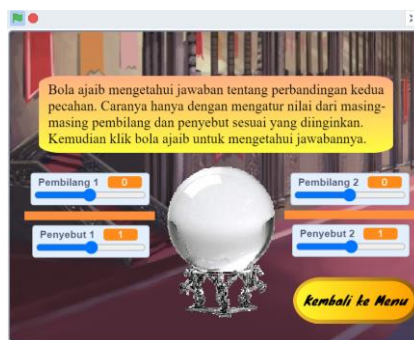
Bola ajaib mengetahui jawaban tentang perbandingan kedua pecahan. Caranya hanya dengan mengatur nilai dari masing-masing pembilang dan penyebut sesuai yang diinginkan. Kemudian klik bola ajaib untuk mengetahui jawabannya.

Pembilang 1 0

Penyebut 1 1

Pembilang 2 0

Penyebut 2 1

Kembali ke Menu